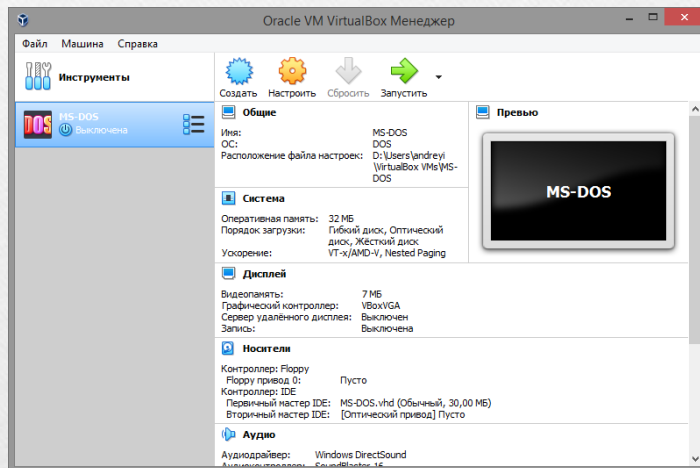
Oracle VM VirtualBox Менеджер

Файл Машина Справка

Инструменты

DOS MS-DOS
Выключена

Создать Настроить Сбросить Запустить

Общие

Имя: MS-DOS
ОС: DOS
Расположение файла настроек: D:\Users\andreyi\VirtualBox VMs\MS-DOS

Система

Оперативная память: 32 МБ
Порядок загрузки: Гибкий диск, Оптический диск, Жёсткий диск
Ускорение: VT-x/AMD-V, Nested Paging

Дисплей

Видеопамять: 7 МБ
Графический контроллер: VBoxVGA
Сервер удалённого дисплея: Выключен
Запись: Выключена

Носители

Контроллер: Floppy
Floppy привод 0: Пусто
Контроллер: IDE
Первичный мастер IDE: MS-DOS.vhd (Обычный, 30,00 МБ)
Вторичный мастер IDE: [Оптический привод] Пусто

Аудио

Аудиодрайвер: Windows DirectSound
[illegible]

Превью

MS-DOS